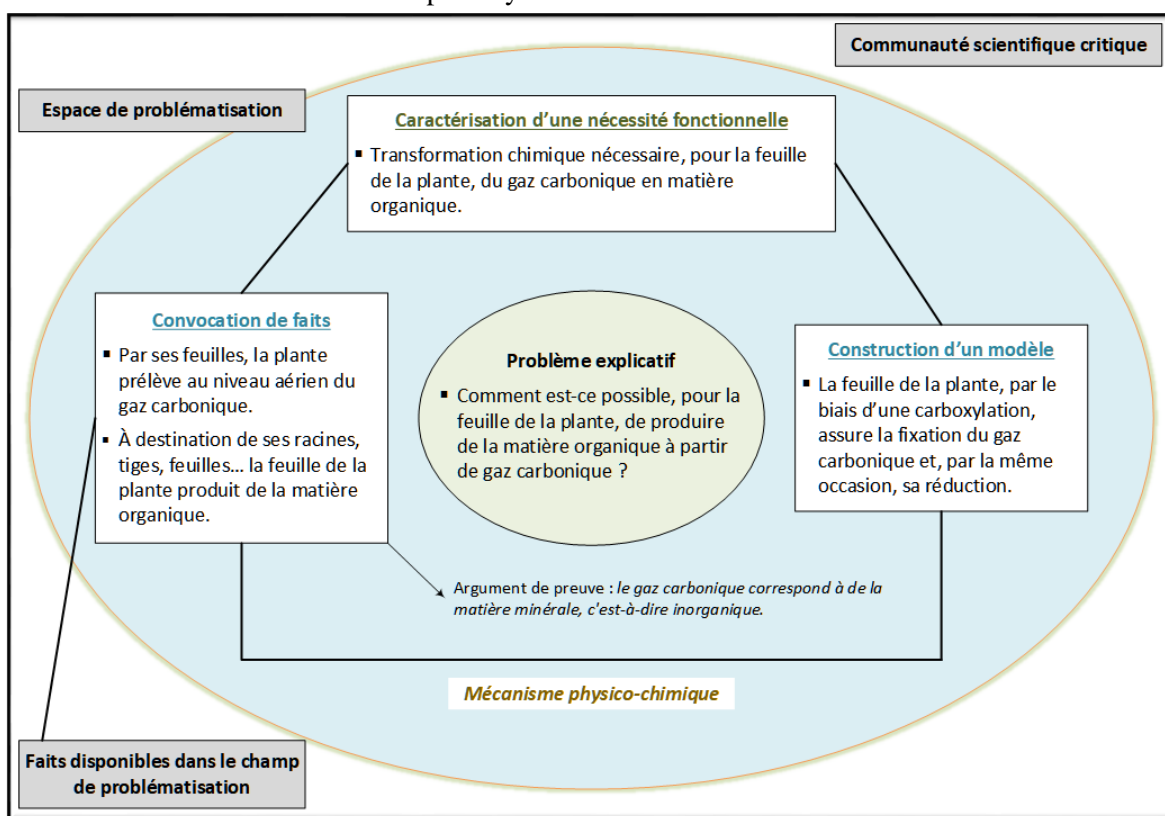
Communauté scientifique critique

Espace de problématisation

Caractérisation d'une nécessité fonctionnelle

▪ Transformation chimique nécessaire, pour la feuille de la plante, du gaz carbonique en matière organique.

Convocation de faits

▪ Par ses feuilles, la plante prélève au niveau aérien du gaz carbonique.

▪ À destination de ses racines, tiges, feuilles… la feuille de la plante produit de la matière organique.

Problème explicatif

▪ Comment est-ce possible, pour la feuille de la plante, de produire de la matière organique à partir de gaz carbonique ?

Construction d'un modèle

▪ La feuille de la plante, par le biais d'une carboxylation, assure la fixation du gaz carbonique et, par la même occasion, sa réduction.

Argument de preuve : *le gaz carbonique correspond à de la matière minérale, c'est-à-dire inorganique.*

*Mécanisme physico-chimique*

Faits disponibles dans le champ de problématisation